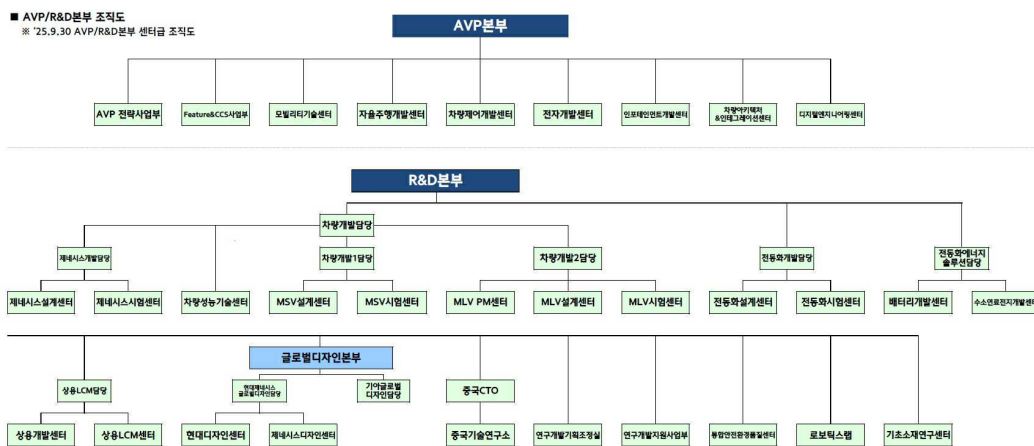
■ AVP/R&D본부 조직도
※ '25.9.30 AVP/R&D본부 센터급 조직도

AVP본부

AVP 전략사업부
Feature&CCS사업부
모빌리티기술센터
자율주행개발센터
차량제어개발센터
전자개발센터
인포테인먼트개발센터
차량아키텍처 &인테그레이션센터
디지털엔지니어링센터

R&D본부

차량개발담당

제네시스개발담당
제네시스설계센터
제네시스시험센터
차량성능기술센터
차량개발1담당
MSV설계센터
MSV시험센터
차량개발2담당
MLV PM센터
MLV설계센터
MLV시험센터
전동화개발담당
전동화설계센터
전동화시험센터
전동화에너지 솔루션담당
배터리개발센터
수소연료전지개발센터

글로벌디자인본부

상용LCM담당
상용개발센터
상용LCM센터
현대제네시스 글로벌디자인담당
현대디자인센터
제네시스디자인센터
기아글로벌 디자인담당
중국CTO
중국기술연구소
연구개발기획조정실
연구개발지원사업부
통합안전환경품질센터
로보틱스랩
기초소재연구센터